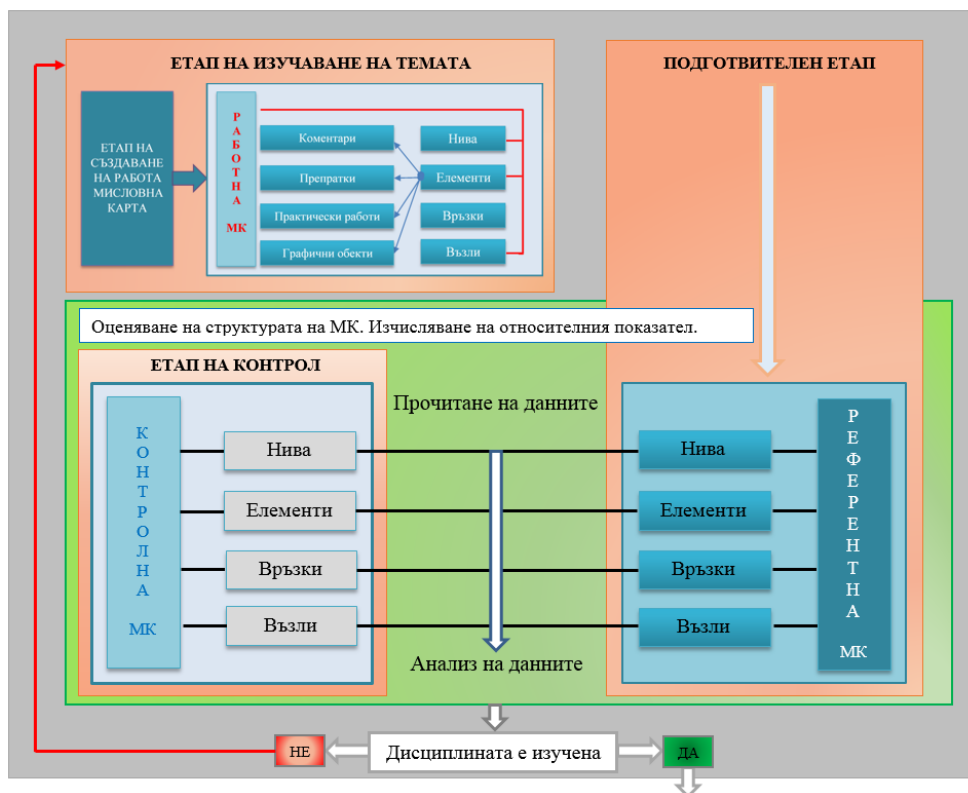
ЕТАП НА ИЗУЧАВАНЕ НА ТЕМАТА

ЕТАП НА СЪЗДАВАНЕ НА РАБОТА МИСЛОВНА КАРТА

Р А Б О Т Н А

МК

Коментари

Препратки

Практически работи

Графични обекти

Нива

Елементи

Връзки

Възли

ПОДГОТВИТЕЛЕН ЕТАП

Оценяване на структурата на МК. Изчисляване на относителния показател.

ЕТАП НА КОНТРОЛ

К О Н Т Р О Л Н А

МК

Нива

Елементи

Връзки

Възли

Прочитане на данните

Анализ на данните

Нива

Елементи

Връзки

Възли

Р Е Ф Е Р Е Н Т Н А

МК

НЕ

Дисциплината е изучена

ДА